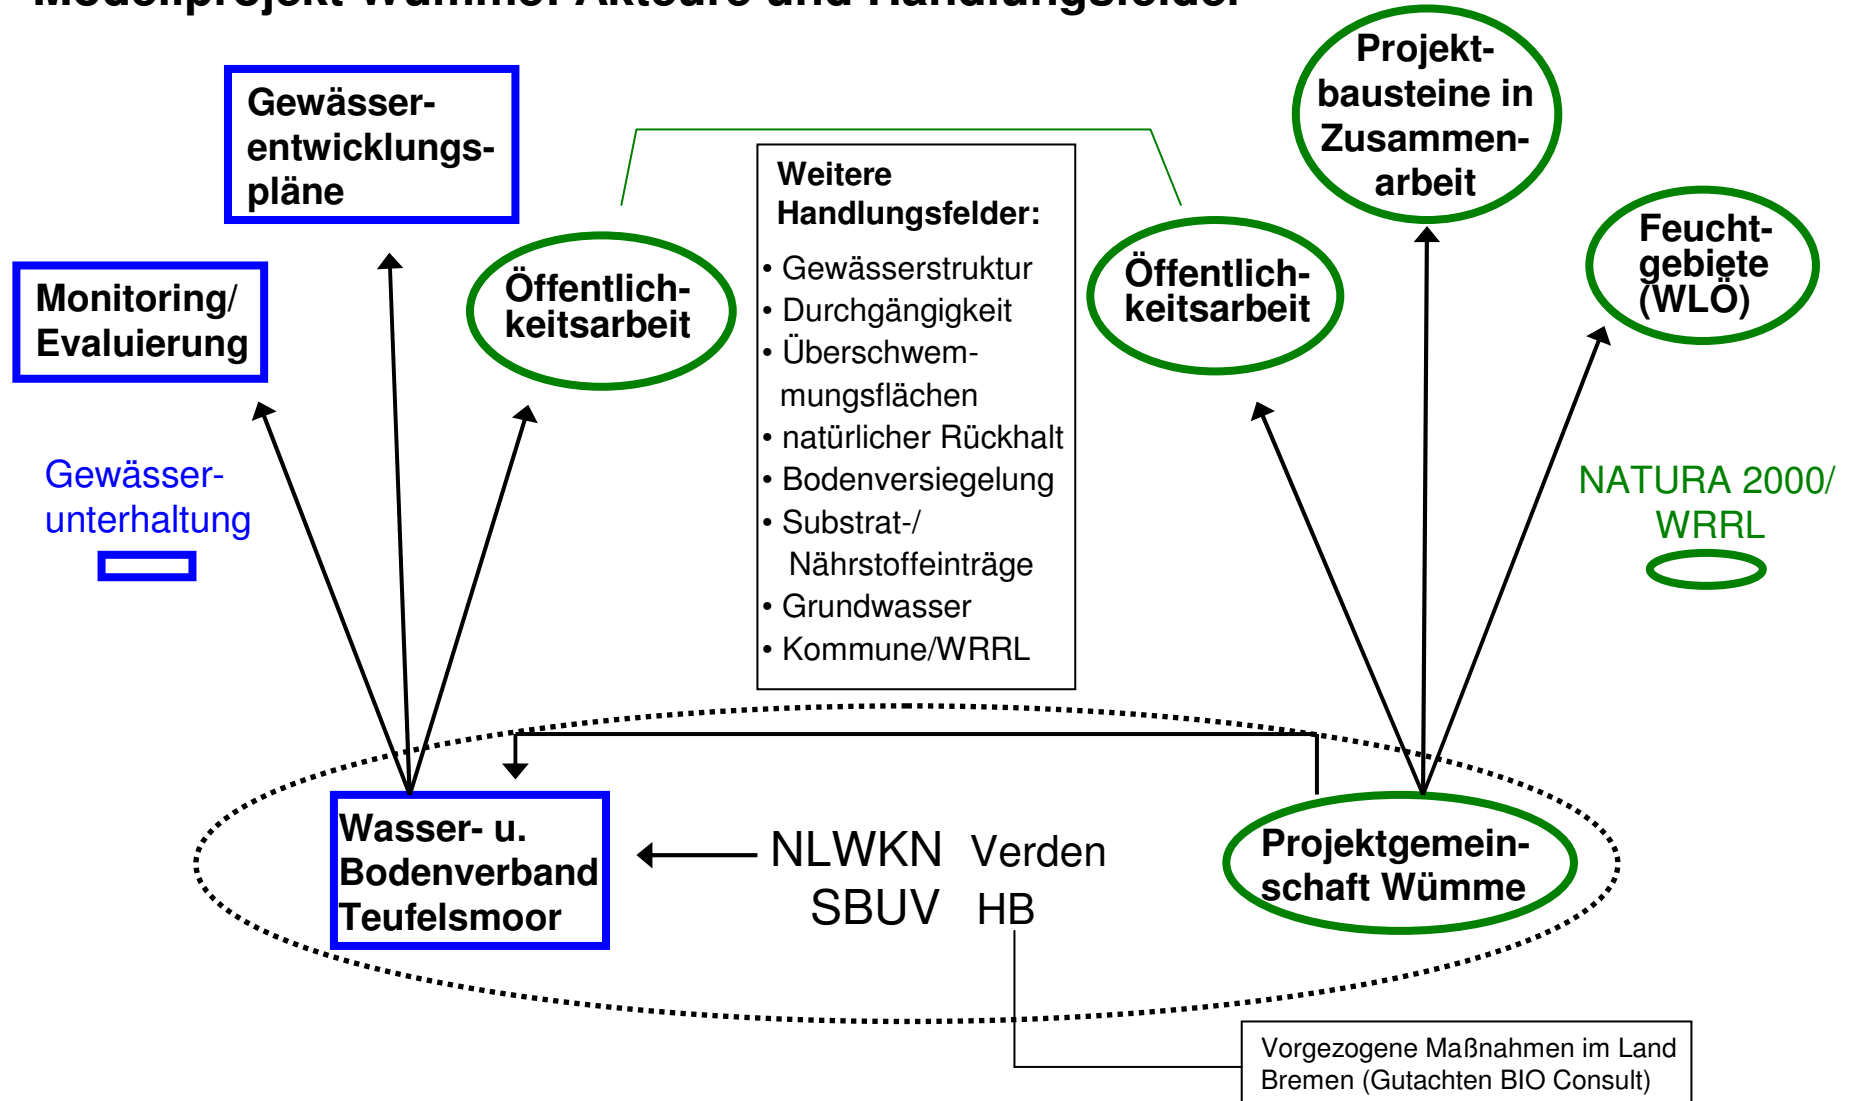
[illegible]

Gewässerentwicklungspläne

Monitoring/ Evaluierung

Gewässerunterhaltung

Öffentlichkeitsarbeit

Weitere Handlungsfelder:
• Gewässerstruktur
• Durchgängigkeit
• Überschwemmungsflächen
• natürlicher Rückhalt
• Bodenversiegelung
• Substrat-/ Nährstoffeinträge
• Grundwasser
• Kommune/WRRL

Öffentlichkeitsarbeit

Projektbausteine in Zusammenarbeit

Feuchtgebiete (WLÖ)

NATURA 2000/ WRRL

Wasser- u. Bodenverband Teufelsmoor

NLWKN Verden
SBUV HB

Projektgemeinschaft Wümme

Vorgezogene Maßnahmen im Land Bremen (Gutachten BIO Consult)